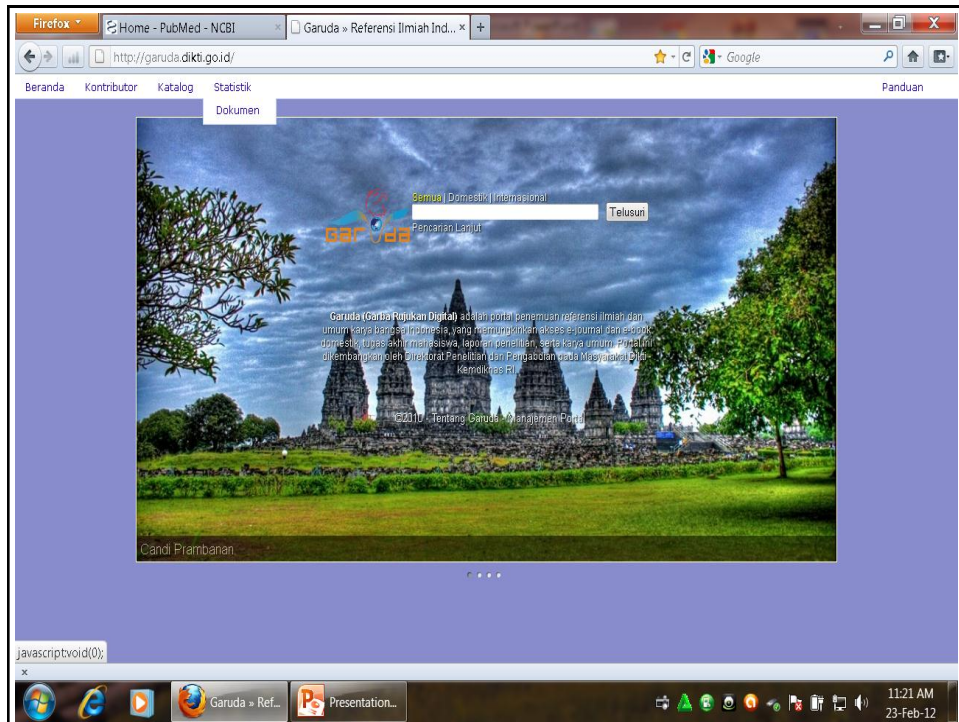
Firefox
Home - PubMed - NCBI
Garuda » Referensi Ilmiah Ind...
http://garuda.dikti.go.id/
Google

Beranda Kontributor Katalog Statistik
Dokumen
Panduan

garuda
Semua | Domestik | Internasional
Telusuri
Pencarian Lanjut

**Garuda (Garba Rujukan Digital)** adalah portal penemuan referensi ilmiah dan umum karya bangsa Indonesia, yang memungkinkan akses e-journal dan e-book domestik, tugas akhir mahasiswa, laporan penelitian, serta karya umum. Portal ini dikembangkan oleh Direktorat Penelitian dan Pengabdian pada Masyarakat Dikti Kemdiknas RI.

©2010 - Tentang Garuda - Manajemen Portal

Candi Prambanan.

javascript:void(0);
x
Garuda » Ref...
Presentation...
11:21 AM
23-Feb-12